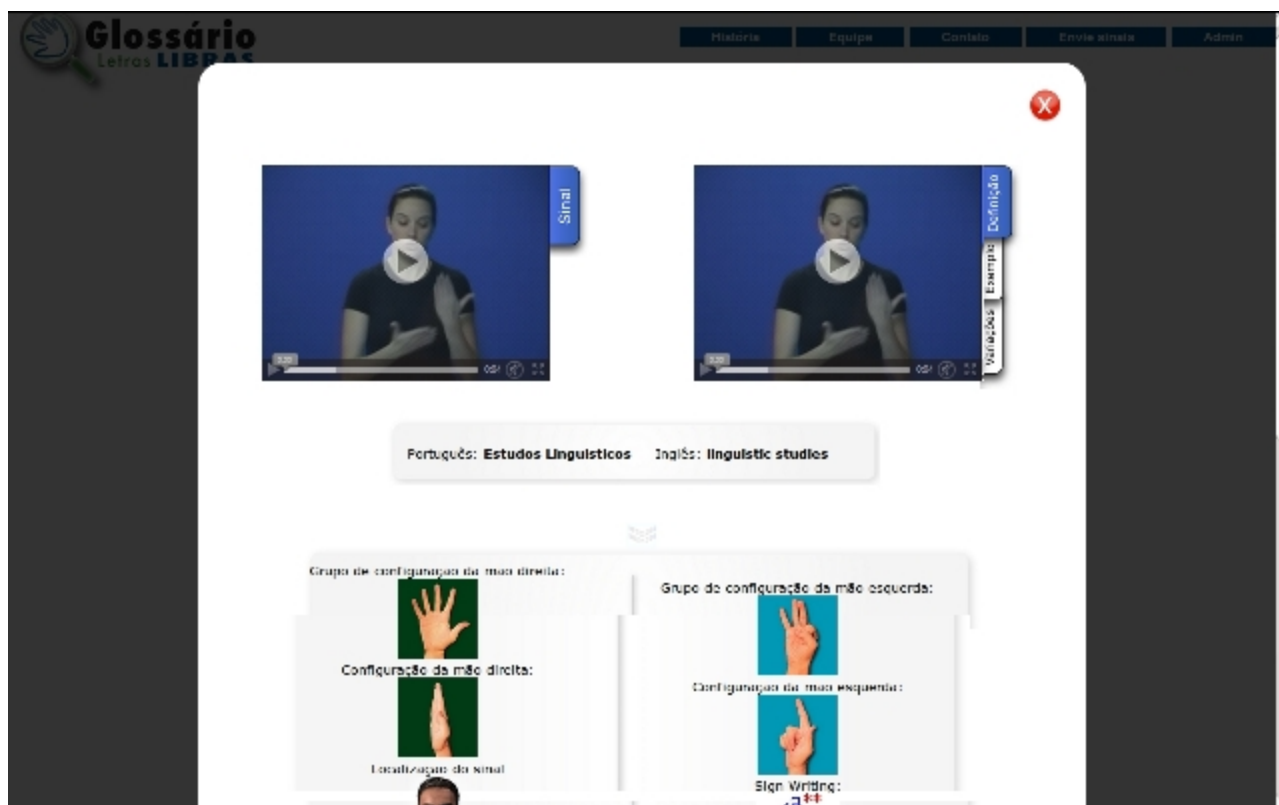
Glossário
Letras LIBRAS

Historia Equipe Contato Envie sinais Admin

Sinal

Definição
Exemplo
Variações

Português: Estudos Linguisticos Inglês: linguistic studies

Grupo de configuração da mão direita:

Grupo de configuração da mão esquerda:

Configuração da mão direita:

Configuração da mão esquerda:

Localização do sinal

Sign Writing: